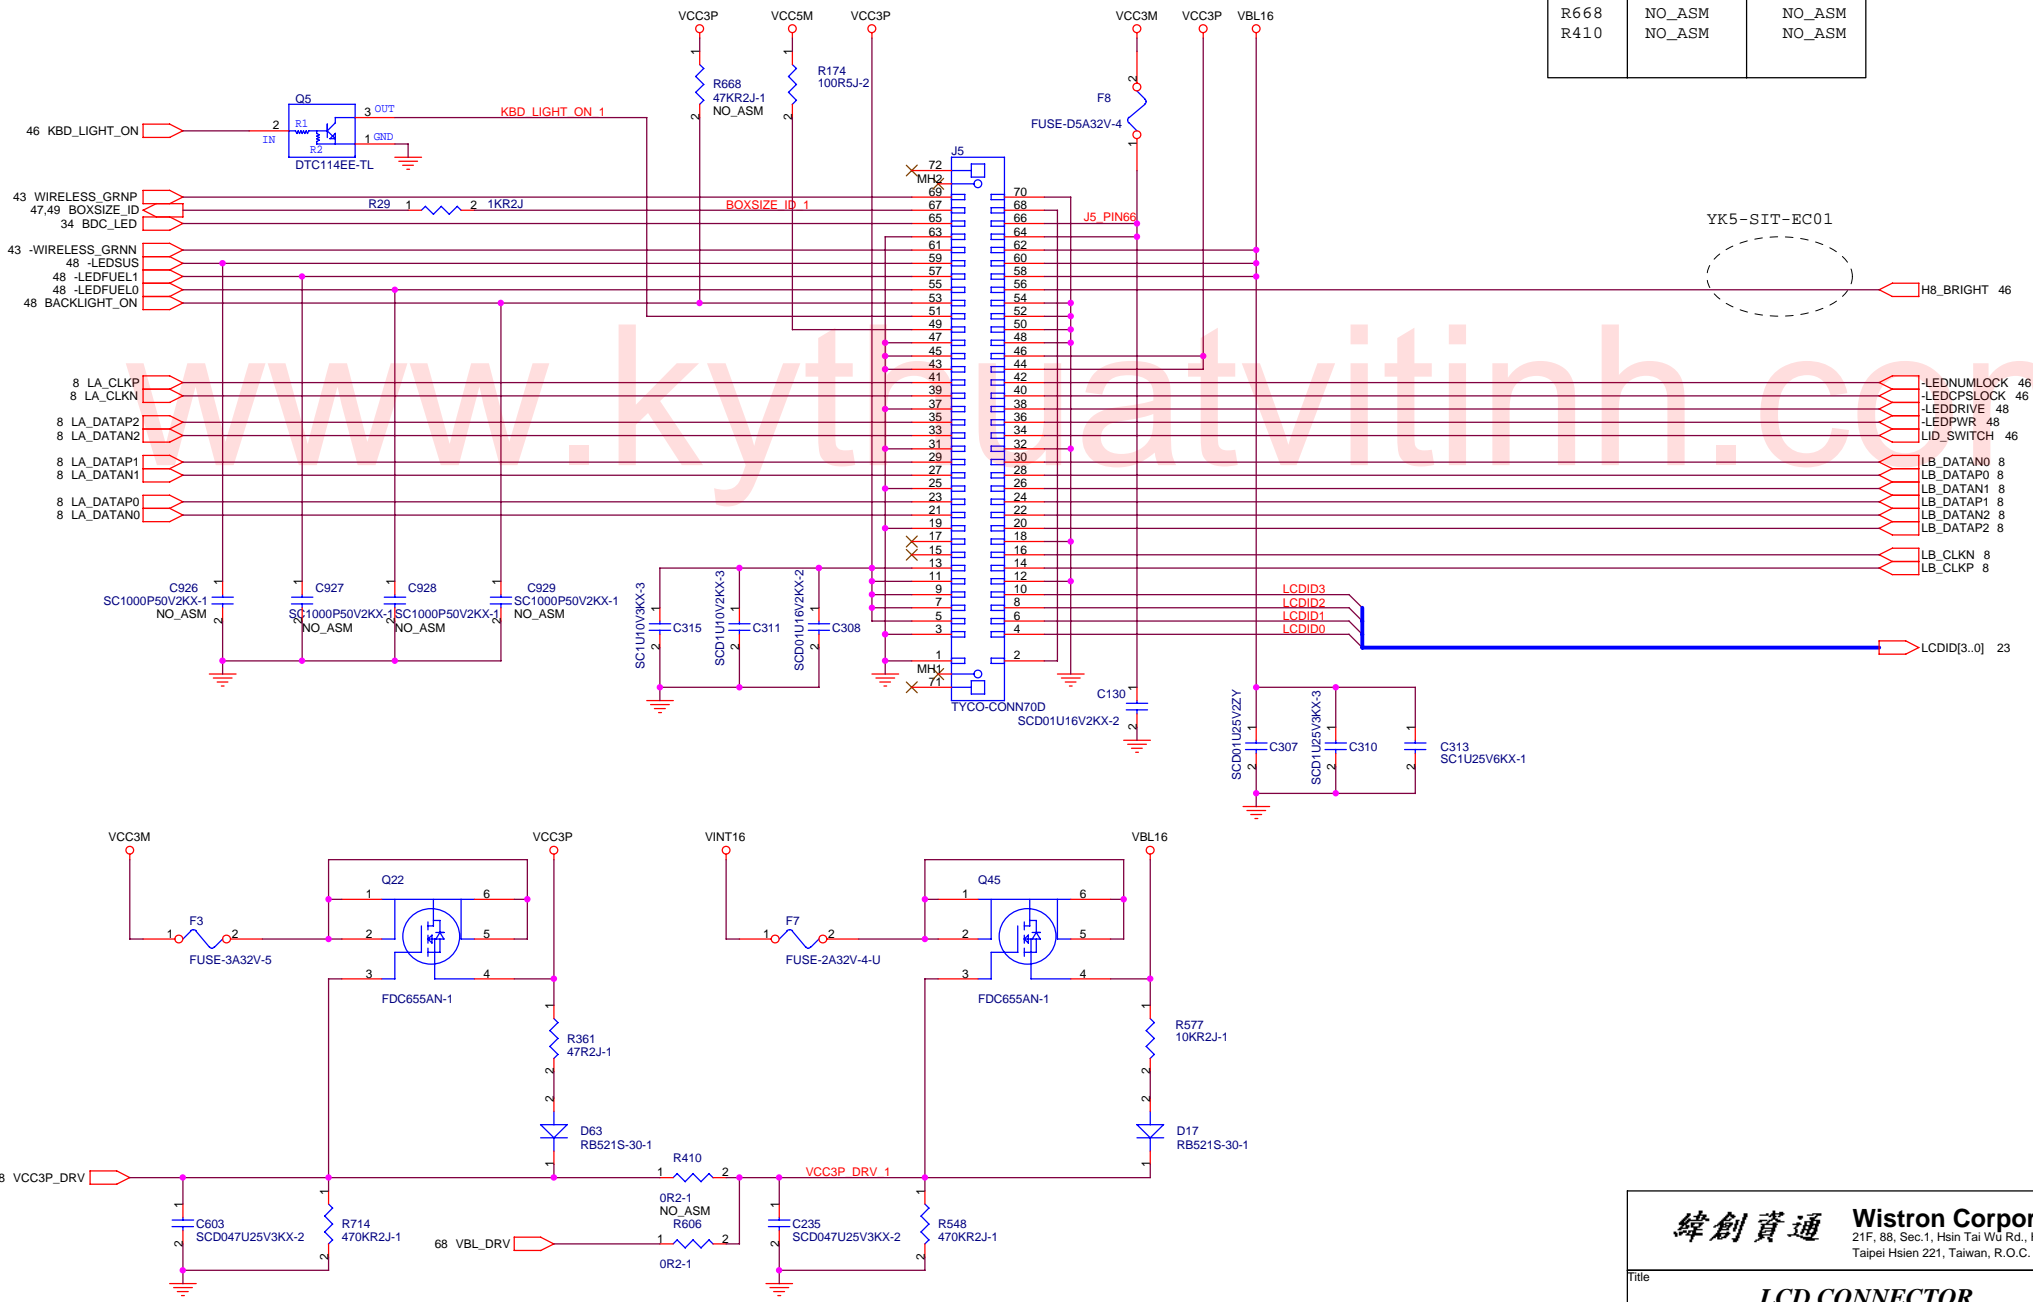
| R668 | NO_ASM | NO_ASM |
|---|---|---|
| R410 | NO_ASM | NO_ASM |

VCC3P VCC5M VCC3P VCC3M VCC3P VBL16

Q5
46 KBD_LIGHT_ON
2 IN R1 R2
3 OUT
1 GND
DTC114EE-TL
KBD_LIGHT_ON_1

R668 47KR2J-1 NO_ASM
R174 100R5J-2
F8 FUSE-D5A32V-4

J5
72 MH2 69 67 65 63 61 59 57 55 53 51 49 47 45 43 41 39 37 35 33 31 29 27 25 23 21 19 17 15 13 11 9 7 5 3 1 MH1 71
70 68 66 64 62 60 58 56 54 52 50 48 46 44 42 40 38 36 34 32 30 28 26 24 22 20 18 16 14 12 10 8 6 4 2
TYCO-CONN70D

43 WIRELESS_GRNP
47,49 BOXSIZE_ID
34 BDC_LED
R29 1 2 1KR2J
BOXSIZE_ID_1
J5_PIN66
43 -WIRELESS_GRNN
48 -LEDSUS
48 -LEDFUEL1
48 -LEDFUEL0
48 BACKLIGHT_ON

YK5-SIT-EC01
H8_BRIGHT 46

8 LA_CLKP
8 LA_CLKN
8 LA_DATAP2
8 LA_DATAN2
8 LA_DATAP1
8 LA_DATAN1
8 LA_DATAP0
8 LA_DATAN0

-LEDNUMLOCK 46
-LEDCPSLOCK 46
-LEDDRIVE 48
-LEDPWR 48
LID_SWITCH 46
LB_DATAN0 8
LB_DATAP0 8
LB_DATAN1 8
LB_DATAP1 8
LB_DATAN2 8
LB_DATAP2 8
LB_CLKN 8
LB_CLKP 8

www.kythuatvitinh.com

C926 SC1000P50V2KX-1 NO_ASM
C927 SC1000P50V2KX-1 NO_ASM
C928 SC1000P50V2KX-1 NO_ASM
C929 SC1000P50V2KX-1 NO_ASM
SC1U10V3KX-3 C315
SCD1U10V2KX-3 C311
SCD01U16V2KX-2 C308

LCDID3 LCDID2 LCDID1 LCDID0
LCDID[3..0] 23
C130 SCD01U16V2KX-2
SCD01U25V2ZY C307
SCD1U25V3KX-3 C310
C313 SC1U25V6KX-1

VCC3M VCC3P VINT16 VBL16
Q22 1 6 2 5 3 4
F3 1 2 FUSE-3A32V-5
FDC655AN-1
R361 47R2J-1
D63 RB521S-30-1
Q45 1 6 2 5 3 4
F7 1 2 FUSE-2A32V-4-U
FDC655AN-1
R577 10KR2J-1
D17 RB521S-30-1
8 VCC3P_DRV
R410 1 2 0R2-1 NO_ASM
VCC3P_DRV_1
R606 1 2 0R2-1
68 VBL_DRV
C603 SCD047U25V3KX-2
R714 470KR2J-1
C235 SCD047U25V3KX-2
R548 470KR2J-1

緯創資通 Wistron Corpor
21F, 88, Sec.1, Hsin Tai Wu Rd., I
Taipei Hsien 221, Taiwan, R.O.C.
Title
LCD CONNECTOR